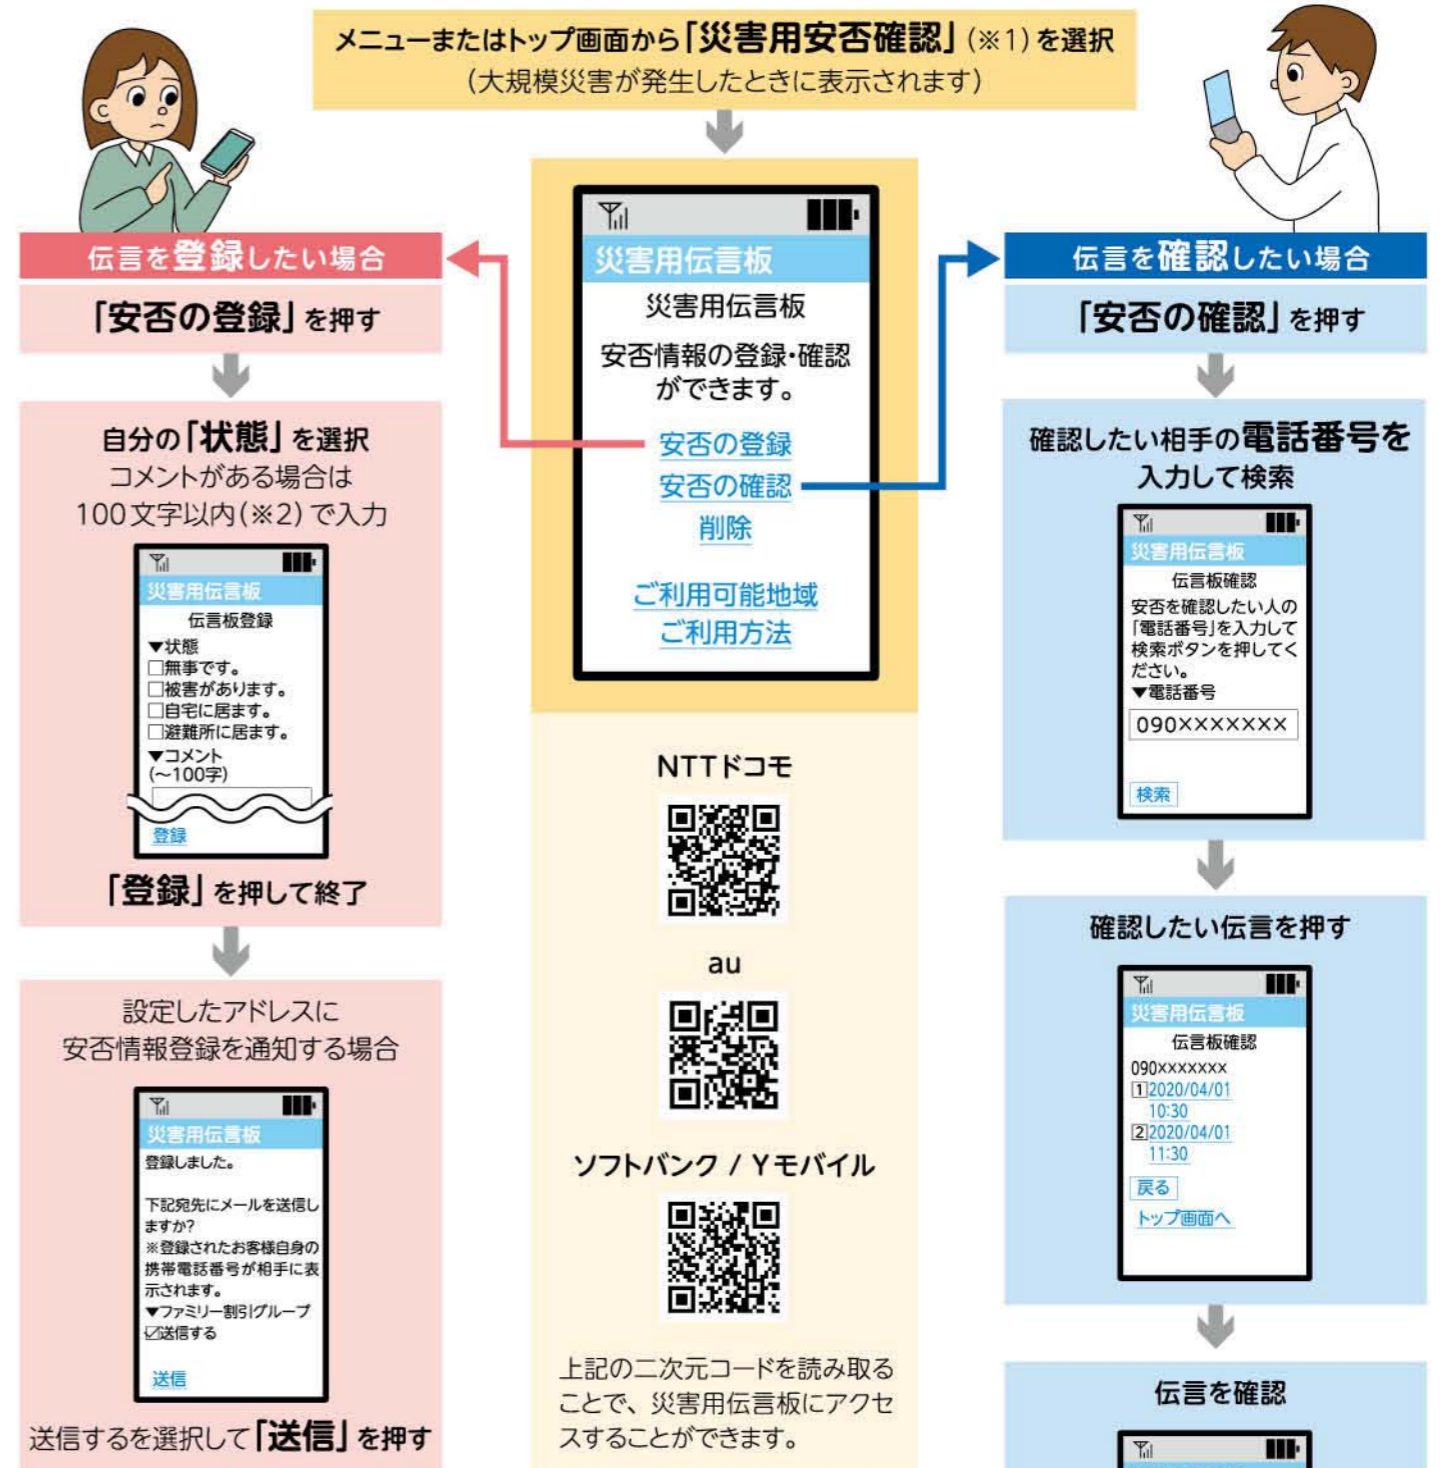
メニューまたはトップ画面から「災害用安否確認」(※1)を選択
(大規模災害が発生したときに表示されます)

災害用伝言板
災害用伝言板
安否情報の登録・確認ができます。
安否の登録
安否の確認
削除
ご利用可能地域
ご利用方法

伝言を登録したい場合
「安否の登録」を押す

自分の「状態」を選択
コメントがある場合は
100文字以内(※2)で入力

災害用伝言板
伝言板登録
▼状態
☐無事です。
☐被害があります。
☐自宅に居ます。
☐避難所に居ます。
▼コメント
(~100字)
登録

「登録」を押して終了

設定したアドレスに
安否情報登録を通知する場合

災害用伝言板
登録しました。
下記宛先にメールを送信しますか?
※登録されたお客様自身の携帯電話番号が相手に表示されます。
▼ファミリー割引グループ
☑送信する
送信

送信するを選択して「送信」を押す

NTTドコモ

au

ソフトバンク / Yモバイル

上記の二次元コードを読み取ることで、災害用伝言板にアクセスすることができます。

伝言を確認したい場合
「安否の確認」を押す

確認したい相手の電話番号を
入力して検索

災害用伝言板
伝言板確認
安否を確認したい人の「電話番号」を入力して検索ボタンを押してください。
▼電話番号
090XXXXXXX
検索

確認したい伝言を押す

災害用伝言板
伝言板確認
090XXXXXXX
1 2020/04/01 10:30
2 2020/04/01 11:30
戻る
トップ画面へ

伝言を確認